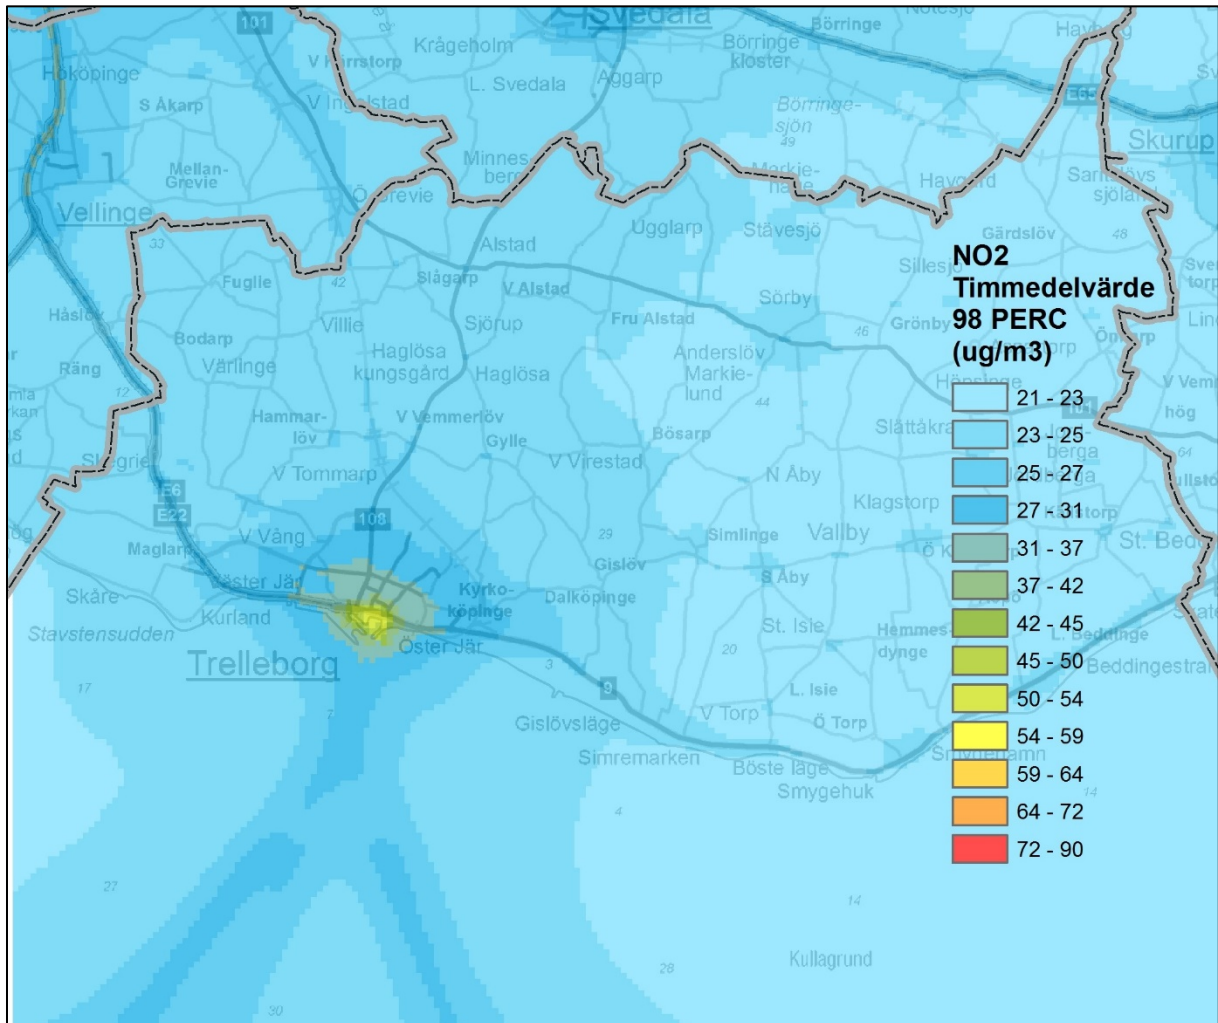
Svedala
101
Börringe
Krågeholm
Börringe kloster
Havgård
Hököpinge
V Kärrstorp
L. Svedala
Aggarp
S Åkarp
V Ingelstad
Börringesjön
49
E65
Skurup
Minnesberg
Markie-hatte
Havgård
Mellan-Grevie
Sandåkers sjöland
Vellinge
Ö Grevie
33
Ugglarp
Stävesjö
Gärdslöv
48
Alstad
Sillesjö
Fuglie
42
Slågarp
V Alstad
Sörby
Håslöv
Villie
Sjörup
Fru Alstad
46
Grönby
Bodarp
Haglösa
Anderslöv
Räng
Vårlinge
kungsgård
Haglösa
Markie-lund
12
44
Hammar-löv
V Vemmerlöv
Gylle
Bösarp
Slättåkra
V Tommarp
V Virestad
N Åby
Skegrie
Klagstorp
E6
E22
108
V Vång
29
Simlinge
Vallby
Maglarp
Gislöv
Ö K
St. Bed
Öster Jär
Kyrko-köpinge
S Åby
Skåre
Dalköpinge
Kurland
St. Isie
Hemmes-dynge
L. Beddinge
Stavstensudden
20
Beddingestra
Trelleborg
Öster Jär
3
9
17
L. Isie
7
V Torp
Ö Torp
Gislövsläge
Simremarken
Böste läge
Smygehamn
Smygehuk
14
4
27
14
Kullagrund
28
30
NO2 Timmedelvärde 98 PERC (ug/m3)
21 - 23
23 - 25
25 - 27
27 - 31
31 - 37
37 - 42
42 - 45
45 - 50
50 - 54
54 - 59
59 - 64
64 - 72
72 - 90